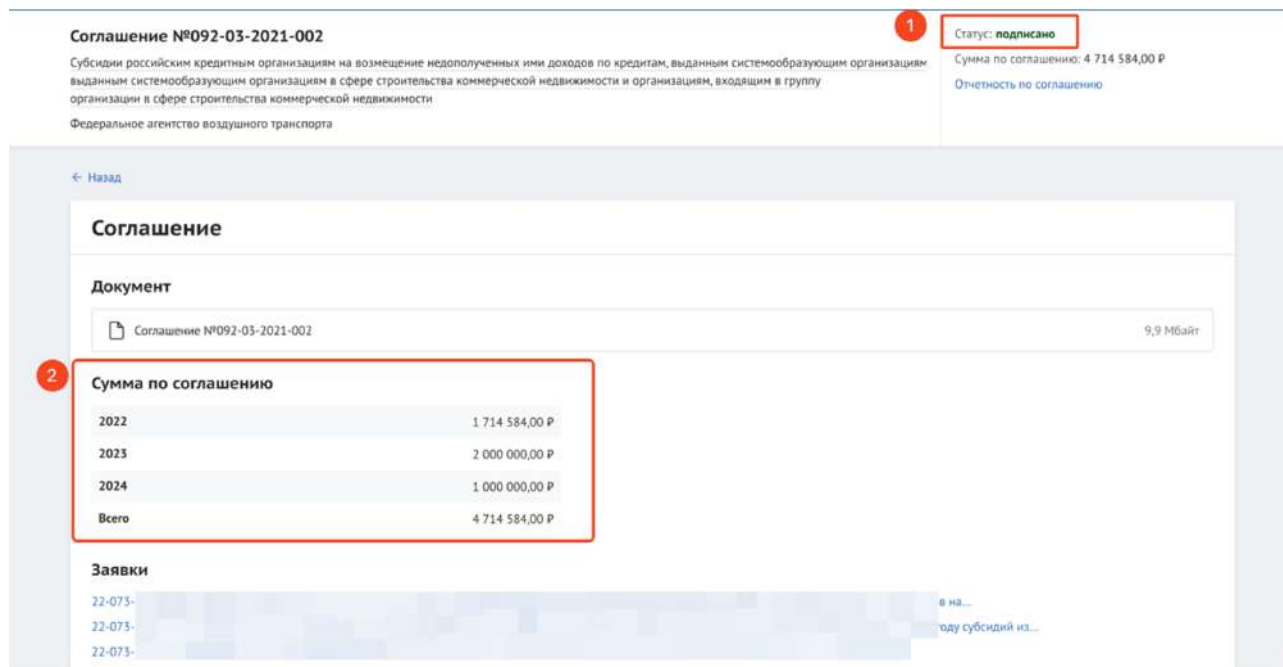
Соглашение №092-03-2021-002

Субсидии российским кредитным организациям на возмещение недополученных ими доходов по кредитам, выданным системообразующим организациям выданным системообразующим организациям в сфере строительства коммерческой недвижимости и организациям, входящим в группу организации в сфере строительства коммерческой недвижимости

Федеральное агентство воздушного транспорта

1

Статус: подписано

Сумма по соглашению: 4 714 584,00 ₽

Отчетность по соглашению

← Назад

Соглашение

Документ

Соглашение №092-03-2021-002

9,9 Мбайт

2

Сумма по соглашению

| | |
|---|---|
| 2022 | 1 714 584,00 ₽ |
| 2023 | 2 000 000,00 ₽ |
| 2024 | 1 000 000,00 ₽ |
| Всего | 4 714 584,00 ₽ |

Заявки

22-073- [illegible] в на...

22-073- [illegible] году субсидий из...

22-073- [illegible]